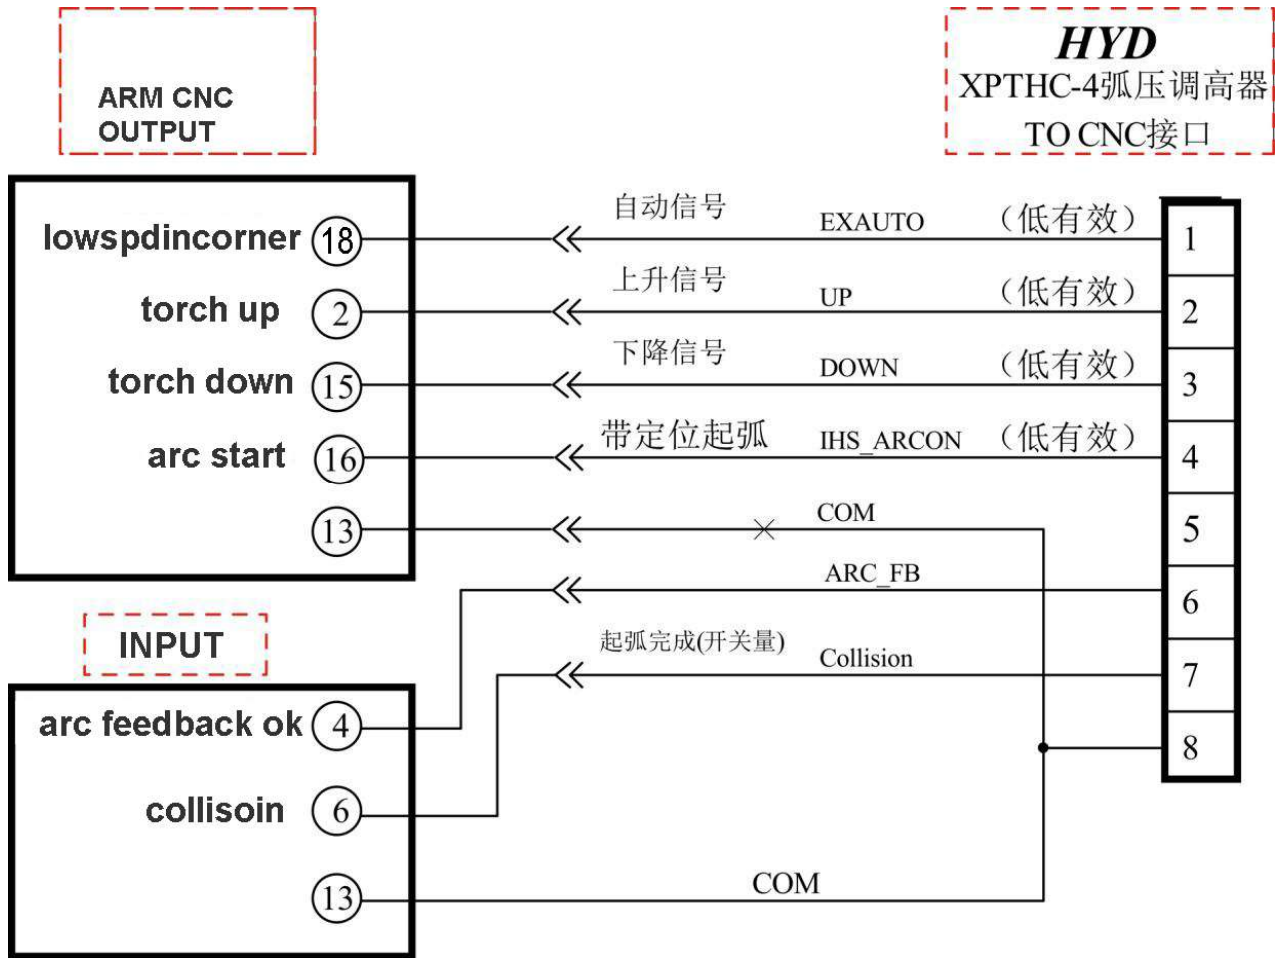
ARM CNC OUTPUT

HYD
XPTHC-4弧压调高器
TO CNC接口

lowspdincorner 18
自动信号 EXAUTO （低有效） 1

torch up 2
上升信号 UP （低有效） 2

torch down 15
下降信号 DOWN （低有效） 3

arc start 16
带定位起弧 IHS_ARCON （低有效） 4

13
COM 5

ARC_FB 6

INPUT

起弧完成(开关量) Collision 7

8

arc feedback ok 4

collisoin 6

13
COM